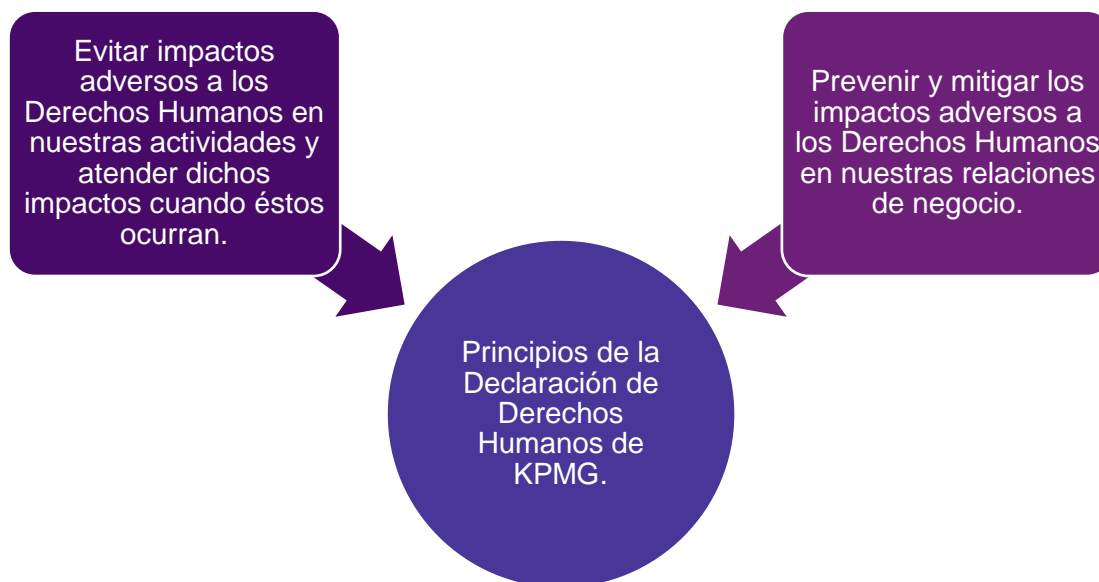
Evitar impactos adversos a los Derechos Humanos en nuestras actividades y atender dichos impactos cuando éstos ocurran.

Prevenir y mitigar los impactos adversos a los Derechos Humanos en nuestras relaciones de negocio.

Principios de la Declaración de Derechos Humanos de KPMG.